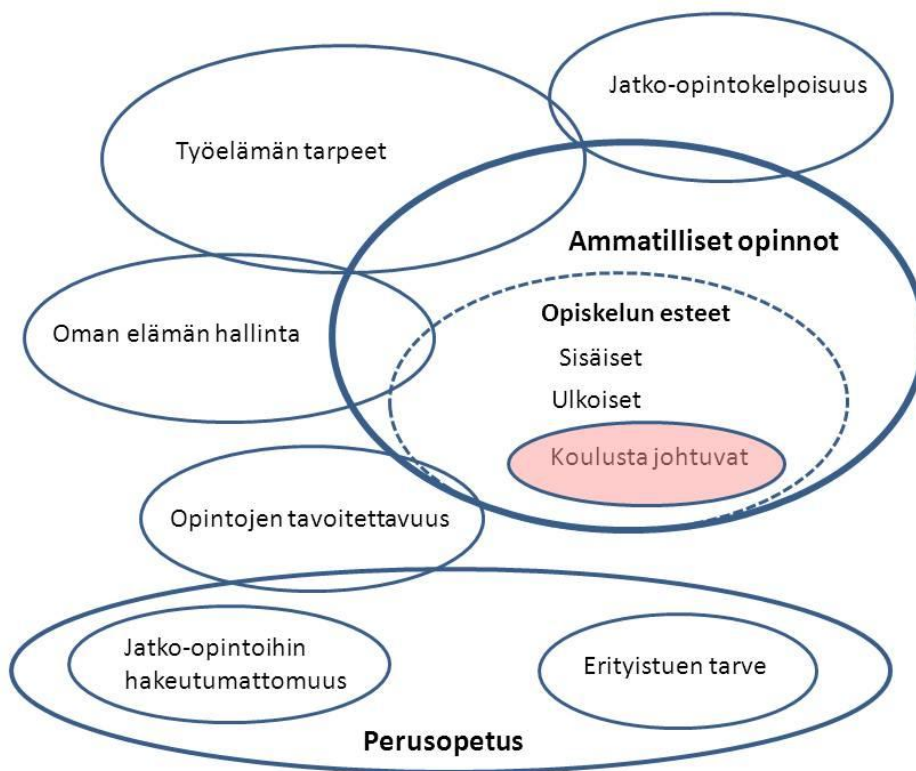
Jatko-opintokelpoisuus

Työelämän tarpeet

Ammatilliset opinnot

Oman elämän hallinta

Opiskelun esteet

Sisäiset

Ulkoiset

Koulusta johtuvat

Opintojen tavoitettavuus

Jatko-opintoihin hakeutumattomuus

Erityistuen tarve

Perusopetus